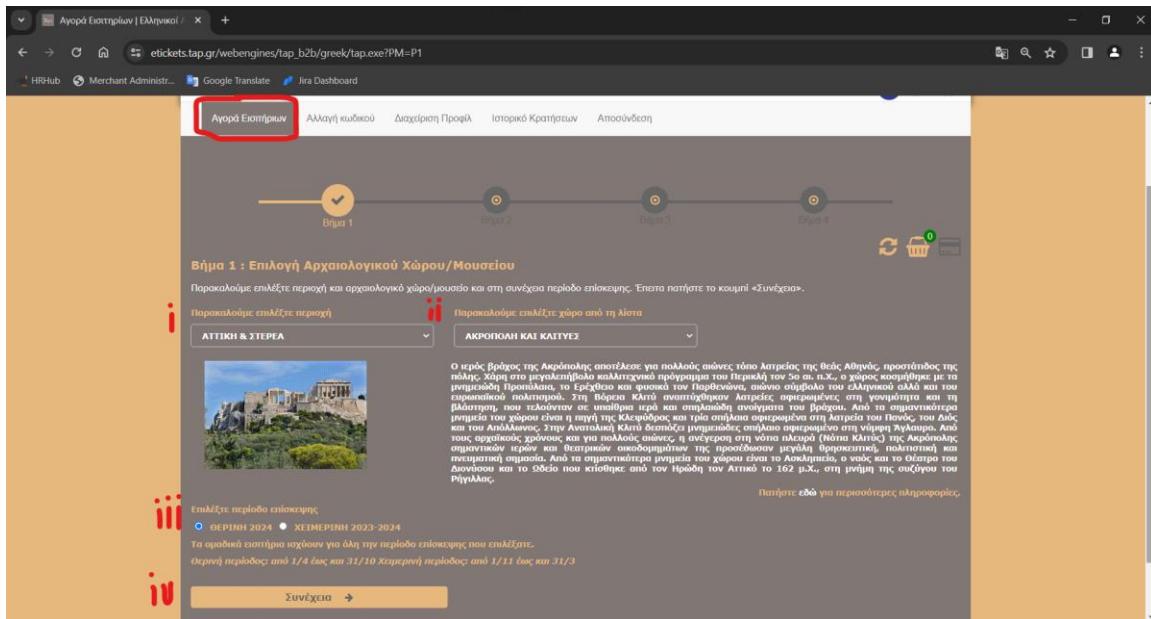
Αγορά Εισιτηρίων | Ελληνικοί ×

etickets.tap.gr/webengines/tap_b2b/greek/tap.exe?PM=P1

HRHub   Merchant Administr...   Google Translate   Jira Dashboard

Αγορά Εισιτηρίων   Αλλαγή κωδικού   Διαχείριση Προφίλ   Ιστορικό Κρατήσεων   Αποσύνδεση

Βήμα 1   Βήμα 2   Βήμα 3   Βήμα 4

0

Βήμα 1 : Επιλογή Αρχαιολογικού Χώρου/Μουσείου

Παρακαλούμε επιλέξτε περιοχή και αρχαιολογικό χώρο/μουσείο και στη συνέχεια περίοδο επίσκεψης. Έπειτα πατήστε το κουμπί «Συνέχεια».

i

Παρακαλούμε επιλέξτε περιοχή

ΑΤΤΙΚΗ & ΣΤΕΡΕΑ

ii

Παρακαλούμε επιλέξτε χώρο από τη λίστα

ΑΚΡΟΠΟΛΗ ΚΑΙ ΚΛΙΤΥΕΣ

Ο ιερός βράχος της Ακρόπολης αποτέλεσε για πολλούς αιώνες τόπο λατρείας της θεάς Αθηνάς, προστάτιδος της πόλης. Χώρο στο μεγαλεπήβολο καλλιτεχνικό πρόγραμμα του Περικλή τον 5ο αι. π.Χ., ο χώρος κοσμήθηκε με τα μνημειώδη Προπύλαια, το Ερέχθειο και φυσικά τον Παρθενώνα, αιώνιο σύμβολο του ελληνικού αλλά του ευρωπαϊκού πολιτισμού. Στη Βόρεια Κλιτύ αναπτύχθηκαν λατρείες αφιερωμένες στη γονιμότητα και τη βλάστηση, που τελούνταν σε υπαίθρια ιερά και σπηλαιώδη ανοίγματα του βράχου. Από τα σημαντικότερα μνημεία του χώρου είναι η πηγή της Κλεψύδρας και τρία σπήλαια αφιερωμένα στη λατρεία του Πανός, του Διός και του Απόλλωνος. Στην Ανατολική Κλιτύ δεσπόζει μνημειώδες σπήλαιο αφιερωμένο στη νύμφη Άγλαυρο. Από τους αρχαϊκούς χρόνους και για πολλούς αιώνες, η ανέγερση στη νότια πλευρά (Νότια Κλιτύς) της Ακρόπολης σημαντικών ιερών και θεατρικών οικοδομημάτων της προσέδωσαν μεγάλη θρησκευτική, πολιτιστική και πνευματική σημασία. Από τα σημαντικότερα μνημεία του χώρου είναι το Ασκληπιείο, ο ναός και το Θέατρο του Διονύσου και το Ωδείο που κτίσθηκε από τον Ηρώδη τον Αττικό το 162 μ.Χ., στη μνήμη της συζύγου του Ρήγιλλας.

Πατήστε εδώ για περισσότερες πληροφορίες.

iii

Επιλέξτε περίοδο επίσκεψης

ΘΕΡΙΝΗ 2024   ΧΕΙΜΕΡΙΝΗ 2023-2024

Τα ομαδικά εισιτήρια ισχύουν για όλη την περίοδο επίσκεψης που επιλέξατε.

Θερινή περίοδος: από 1/4 έως και 31/10 Χειμερινή περίοδος: από 1/11 έως και 31/3

iv

Συνέχεια →